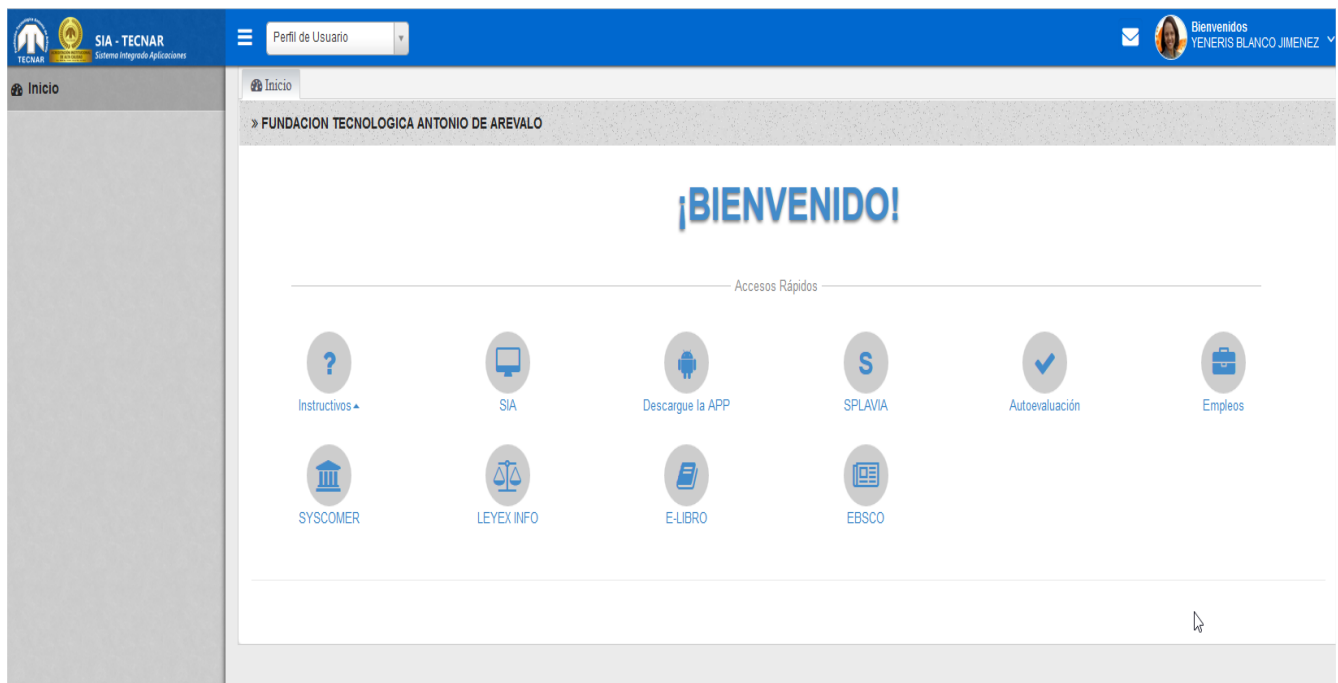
TECNAR SIA - TECNAR Sistema Integrado Aplicaciones

Perfil de Usuario

Bienvenidos
YENERIS BLANCO JIMENEZ

Inicio

Inicio

» FUNDACION TECNOLOGICA ANTONIO DE AREVALO

¡BIENVENIDO!

Accesos Rápidos

?
Instructivos

SIA

Descargue la APP

S
SPLAVIA

Autoevaluación

Empleos

SYSCOMER

LEYEX INFO

E-LIBRO

EBSCO